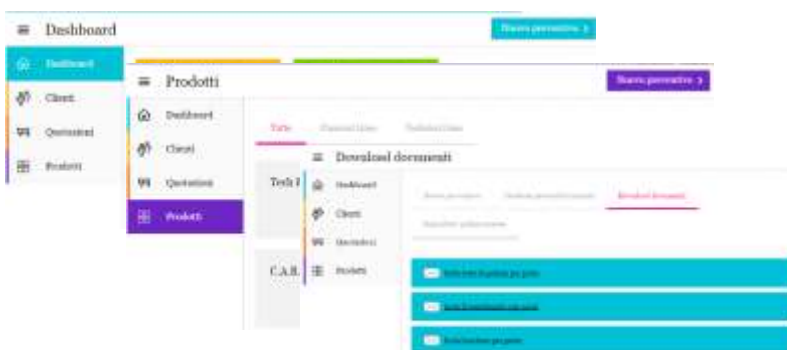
Dashboard
Nuovo preventivo ›
Dashboard
Clienti
Quotazioni
Prodotti

Prodotti
Nuovo preventivo ›
Dashboard
Clienti
Quotazioni
Prodotti
Tutte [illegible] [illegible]
Tech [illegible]
C.A.S. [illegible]

Download documenti
Dashboard
Clienti
Quotazioni
Prodotti
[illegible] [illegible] Download documenti
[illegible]
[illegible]
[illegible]
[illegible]